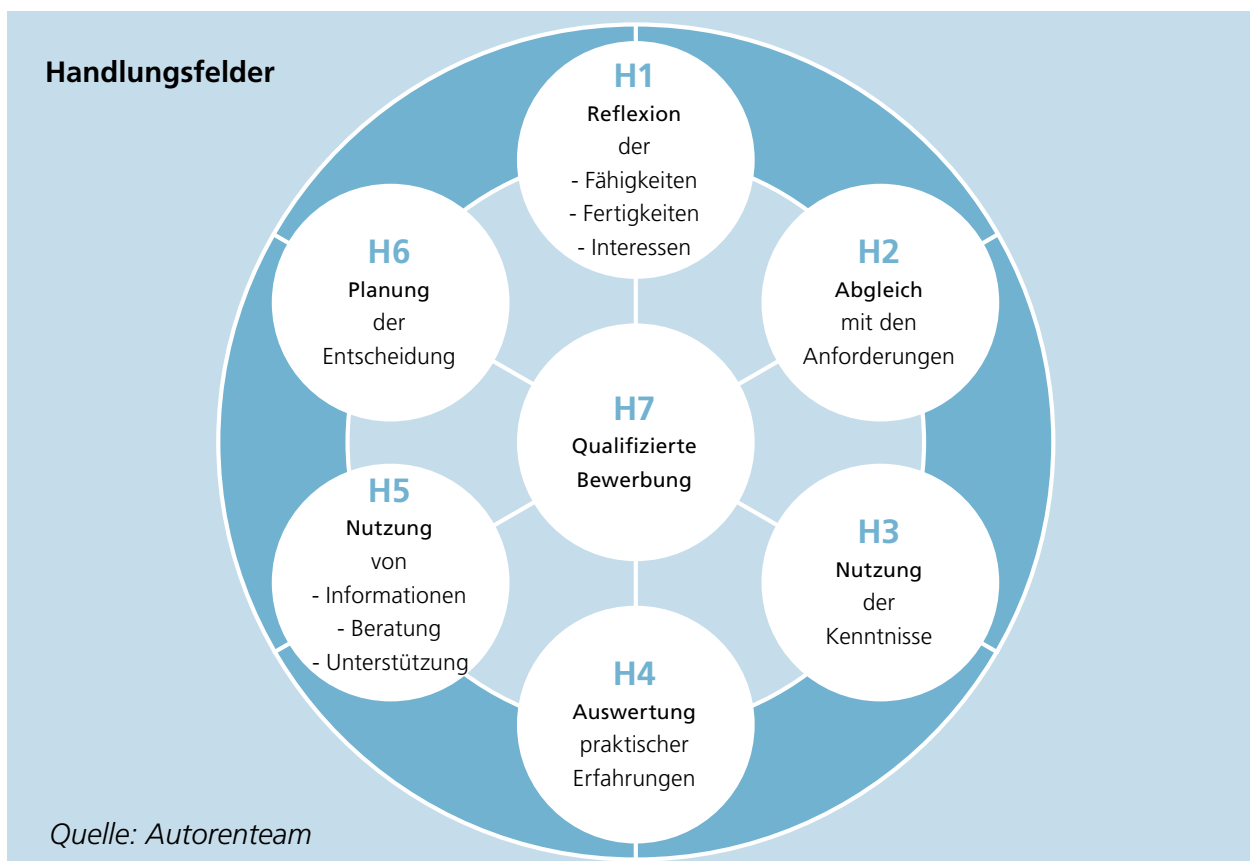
Handlungsfelder

H1
Reflexion
der
- Fähigkeiten
- Fertigkeiten
- Interessen

H2
Abgleich
mit den
Anforderungen

H3
Nutzung
der
Kenntnisse

H4
Auswertung
praktischer
Erfahrungen

H5
Nutzung
von
- Informationen
- Beratung
- Unterstützung

H6
Planung
der
Entscheidung

H7
Qualifizierte
Bewerbung

Quelle: Autorenteam